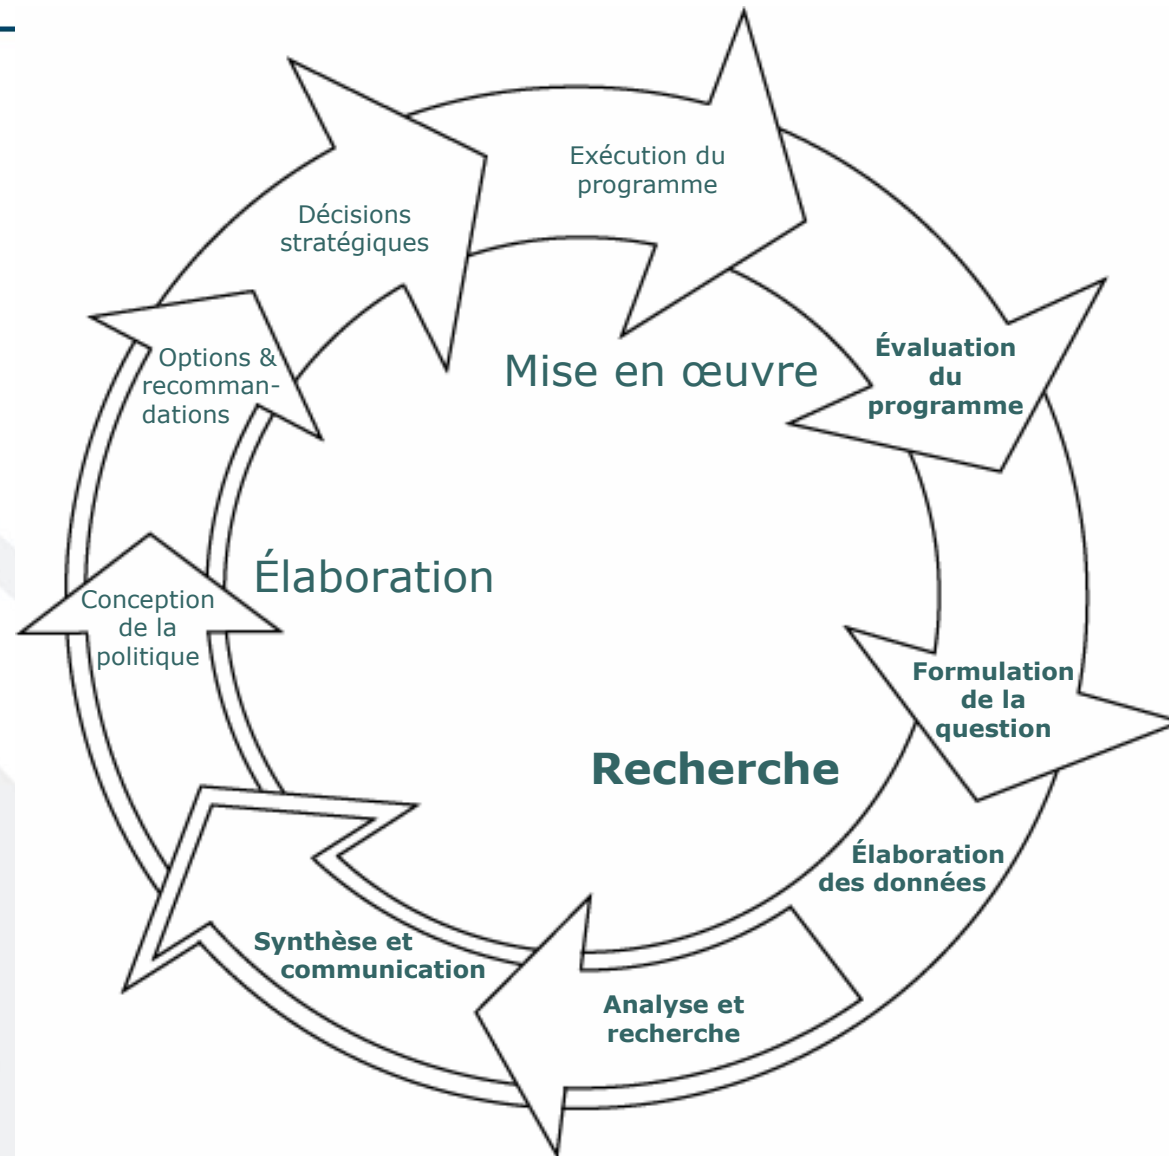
Exécution du programme

Décisions stratégiques

Mise en œuvre

Évaluation du programme

Options & recommandations

Élaboration

Conception de la politique

Formulation de la question

Recherche

Élaboration des données

Synthèse et communication

Analyse et recherche